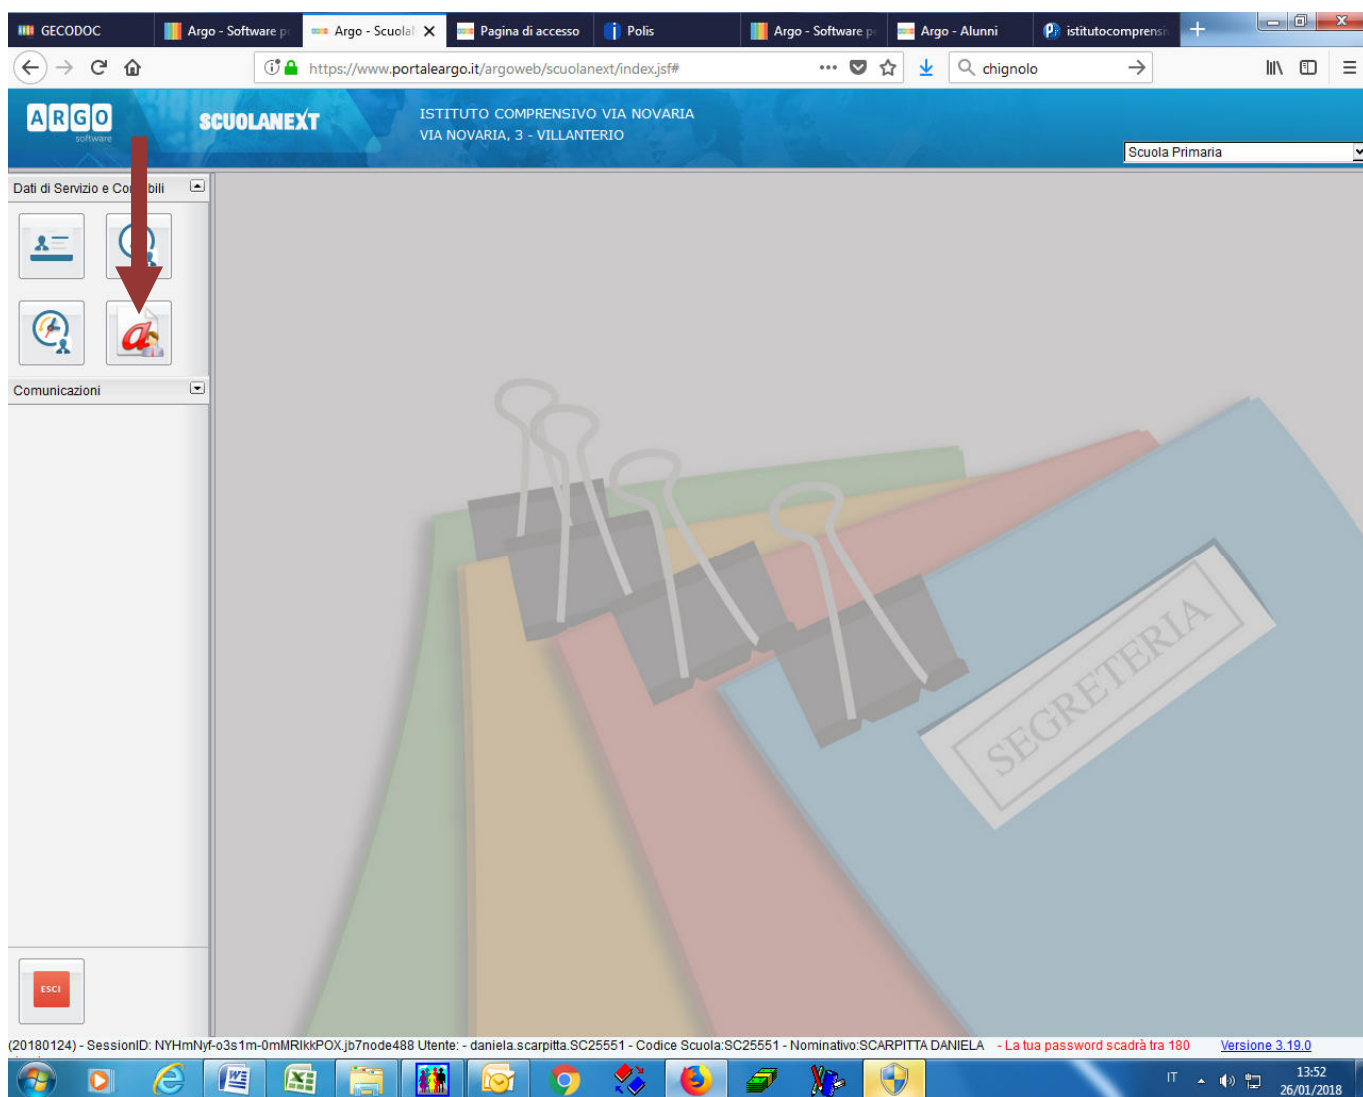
GECODOC | Argo - Software p | Argo - Scuola | Pagina di accesso | Polis | Argo - Software p | Argo - Alunni | istitutocomprensi

https://www.portaleargo.it/argoweb/scuolanext/index.jsf#

chignolo

ARGO software

SCUOLANEXT

ISTITUTO COMPRENSIVO VIA NOVARIA
VIA NOVARIA, 3 - VILLANTERIO

Scuola Primaria

Dati di Servizio e Co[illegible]bili

Comunicazioni

SEGRETERIA

ESCI

(20180124) - SessionID: NYHmNyf-o3s1m-0mMRIkkPOX.jb7node488 Utente: - daniela.scarpitta.SC25551 - Codice Scuola:SC25551 - Nominativo:SCARPITTA DANIELA - La tua password scadrà tra 180

Versione 3.19.0

IT

13:52
26/01/2018